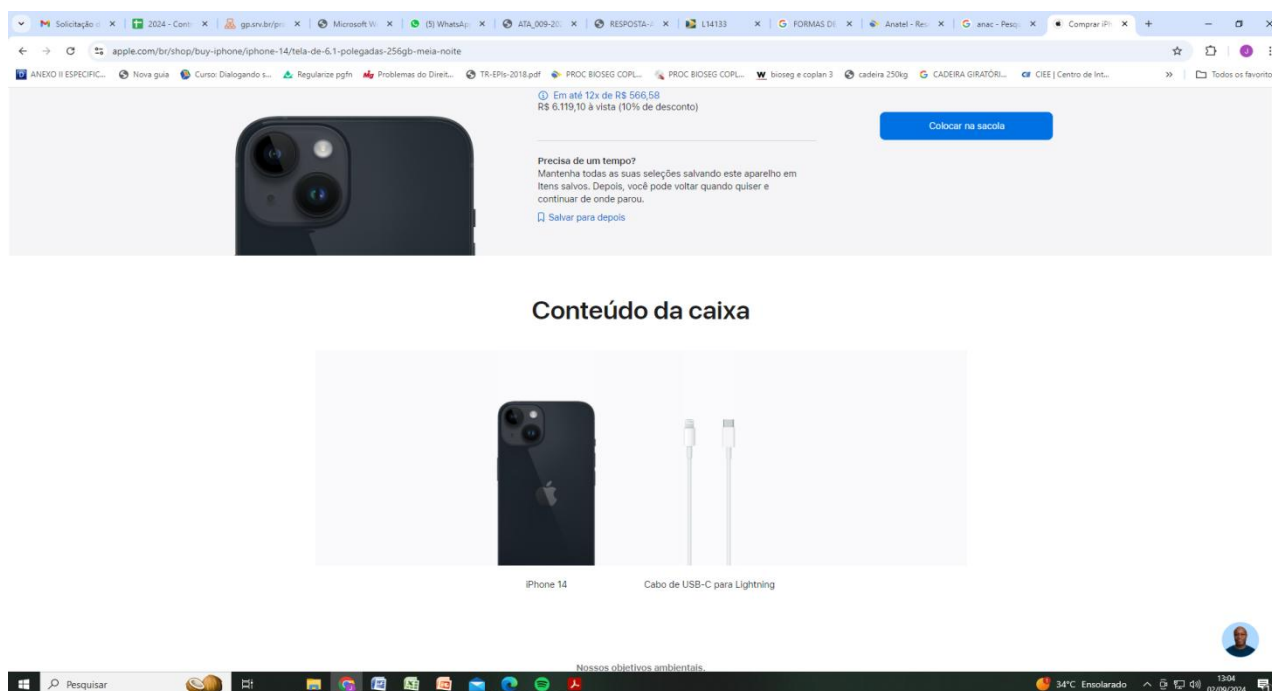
Solicitação | 2024 - Cont | gp.srv.br/pr | Microsoft W | (5) WhatsAp | ATA_009-20 | RESPOSTA- | L14133 | FORMAS DI | Anatel - Res | anac - Pesq | Comprar iP |

apple.com/br/shop/buy-iphone/iphone-14/tela-de-6.1-polegadas-256gb-meia-noite

ANEXO II ESPECIFIC... Nova guia Curso: Dialogando s... Regularize pgfn Problemas do Direit... TR-EPIs-2018.pdf PROC BIOSEG COPL... PROC BIOSEG COPL... bioseg e coplan 3 cadeira 250kg CADEIRA GIRATÓRI... CIEE | Centro de Int... » Todos os favoritos

Em até 12x de R$ 566,58
R$ 6.119,10 à vista (10% de desconto)

Colocar na sacola

Precisa de um tempo?
Mantenha todas as suas seleções salvando este aparelho em Itens salvos. Depois, você pode voltar quando quiser e continuar de onde parou.

Salvar para depois

Conteúdo da caixa

iPhone 14

Cabo de USB-C para Lightning

Nossos objetivos ambientais.

Pesquisar

34°C Ensolarado 13:04 02/09/2024